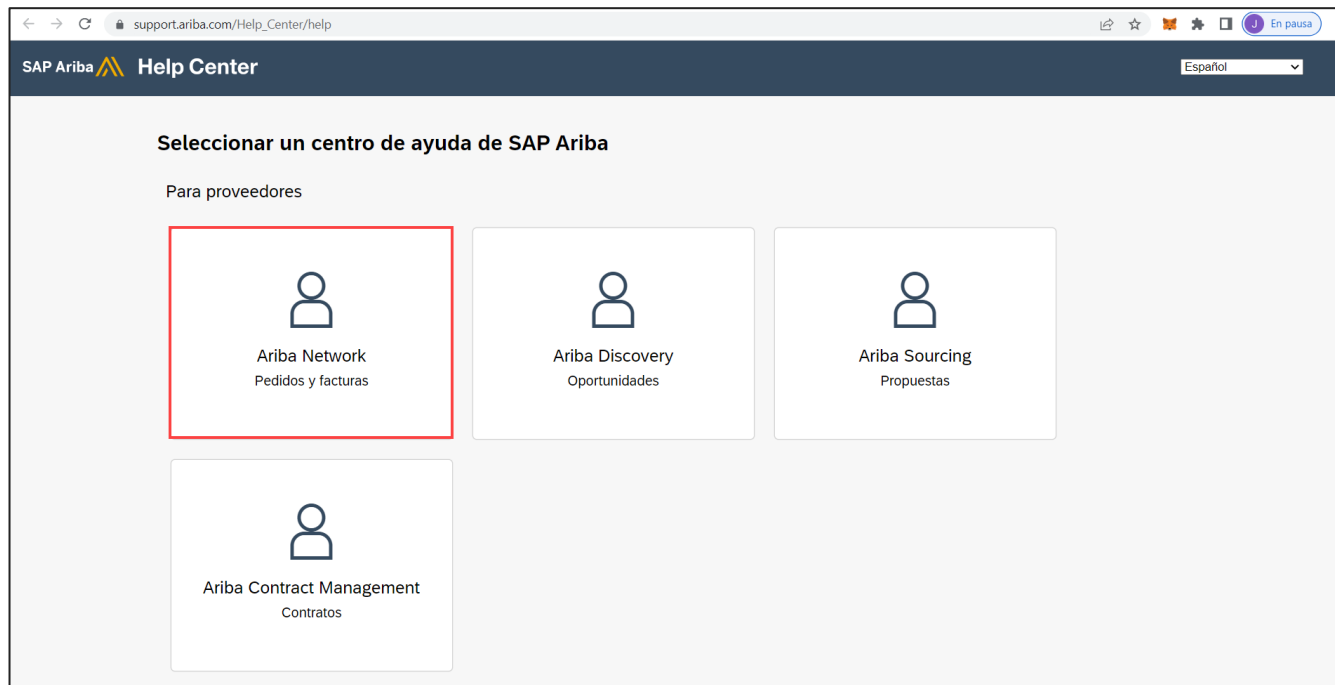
support.ariba.com/Help_Center/help

J En pausa

SAP Ariba Help Center

Español

Seleccionar un centro de ayuda de SAP Ariba

Para proveedores

Ariba Network
Pedidos y facturas

Ariba Discovery
Oportunidades

Ariba Sourcing
Propuestas

Ariba Contract Management
Contratos